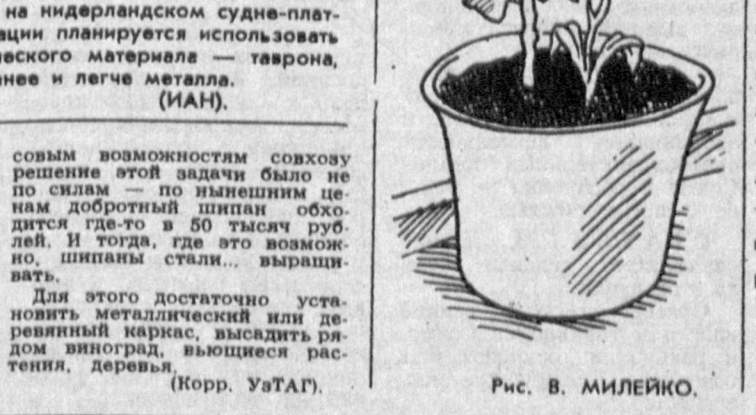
на нидерландском судне-плат-
ации планируется использовать
еского материала — таврона,
нее и легче металла.
(ИАН).

совым возможностям совхозу решение этой задачи было не по силам — по нынешним ценам добротный шипан обходится где-то в 50 тысяч рублей. И тогда, где это возможно, шипаны стали... выращивать.

Для этого достаточно установить металлический или деревянный каркас, высадить рядом виноград, вьющиеся растения, деревья.
(Корр. УзТАГ).

Рис. В. МИЛЕЙКО.